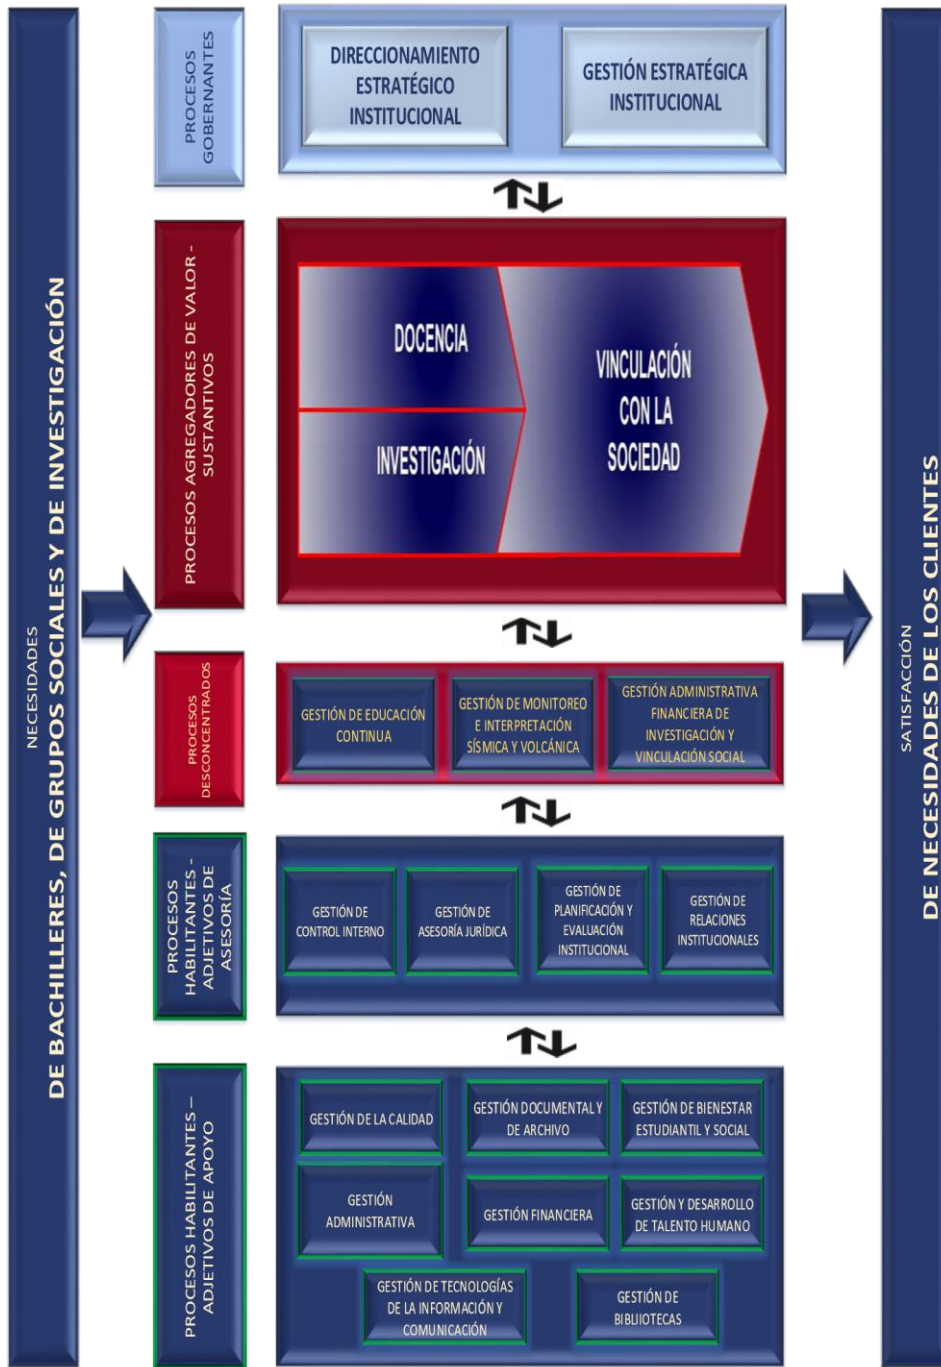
NECESIDADES
DE BACHILLERES, DE GRUPOS SOCIALES Y DE INVESTIGACIÓN

PROCESOS GOBERNANTES

DIRECCIONAMIENTO ESTRATÉGICO INSTITUCIONAL

GESTIÓN ESTRATÉGICA INSTITUCIONAL

PROCESOS AGREGADORES DE VALOR - SUSTANTIVOS

DOCENCIA

INVESTIGACIÓN

VINCULACIÓN CON LA SOCIEDAD

PROCESOS DESCONCENTRADOS

GESTIÓN DE EDUCACIÓN CONTINUA

GESTIÓN DE MONITOREO E INTERPRETACIÓN SÍSMICA Y VOLCÁNICA

GESTIÓN ADMINISTRATIVA FINANCIERA DE INVESTIGACIÓN Y VINCULACIÓN SOCIAL

PROCESOS HABILITANTES - ADJETIVOS DE ASESORÍA

GESTIÓN DE CONTROL INTERNO

GESTIÓN DE ASESORÍA JURÍDICA

GESTIÓN DE PLANIFICACIÓN Y EVALUACIÓN INSTITUCIONAL

GESTIÓN DE RELACIONES INSTITUCIONALES

PROCESOS HABILITANTES – ADJETIVOS DE APOYO

GESTIÓN DE LA CALIDAD

GESTIÓN DOCUMENTAL Y DE ARCHIVO

GESTIÓN DE BIENESTAR ESTUDIANTIL Y SOCIAL

GESTIÓN ADMINISTRATIVA

GESTIÓN FINANCIERA

GESTIÓN Y DESARROLLO DE TALENTO HUMANO

GESTIÓN DE TECNOLOGÍAS DE LA INFORMACIÓN Y COMUNICACIÓN

GESTIÓN DE BIBLIOTECAS

SATISFACCIÓN
DE NECESIDADES DE LOS CLIENTES